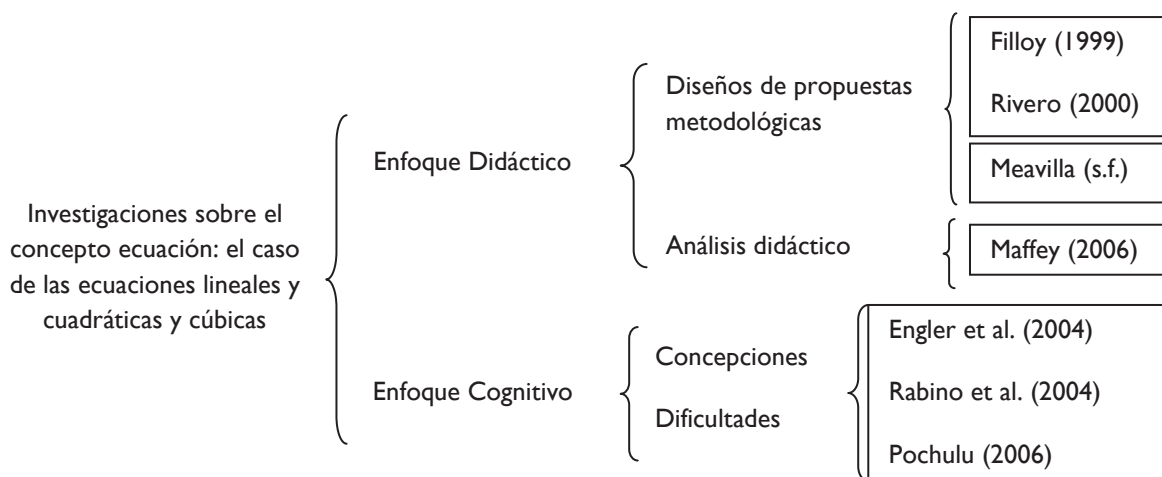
Investigaciones sobre el concepto ecuación: el caso de las ecuaciones lineales y cuadráticas y cúbicas

Enfoque Didáctico

Diseños de propuestas metodológicas

Filloy (1999)

Rivero (2000)

Meavilla (s.f.)

Análisis didáctico

Maffey (2006)

Enfoque Cognitivo

Concepciones

Dificultades

Engler et al. (2004)

Rabino et al. (2004)

Pochulu (2006)